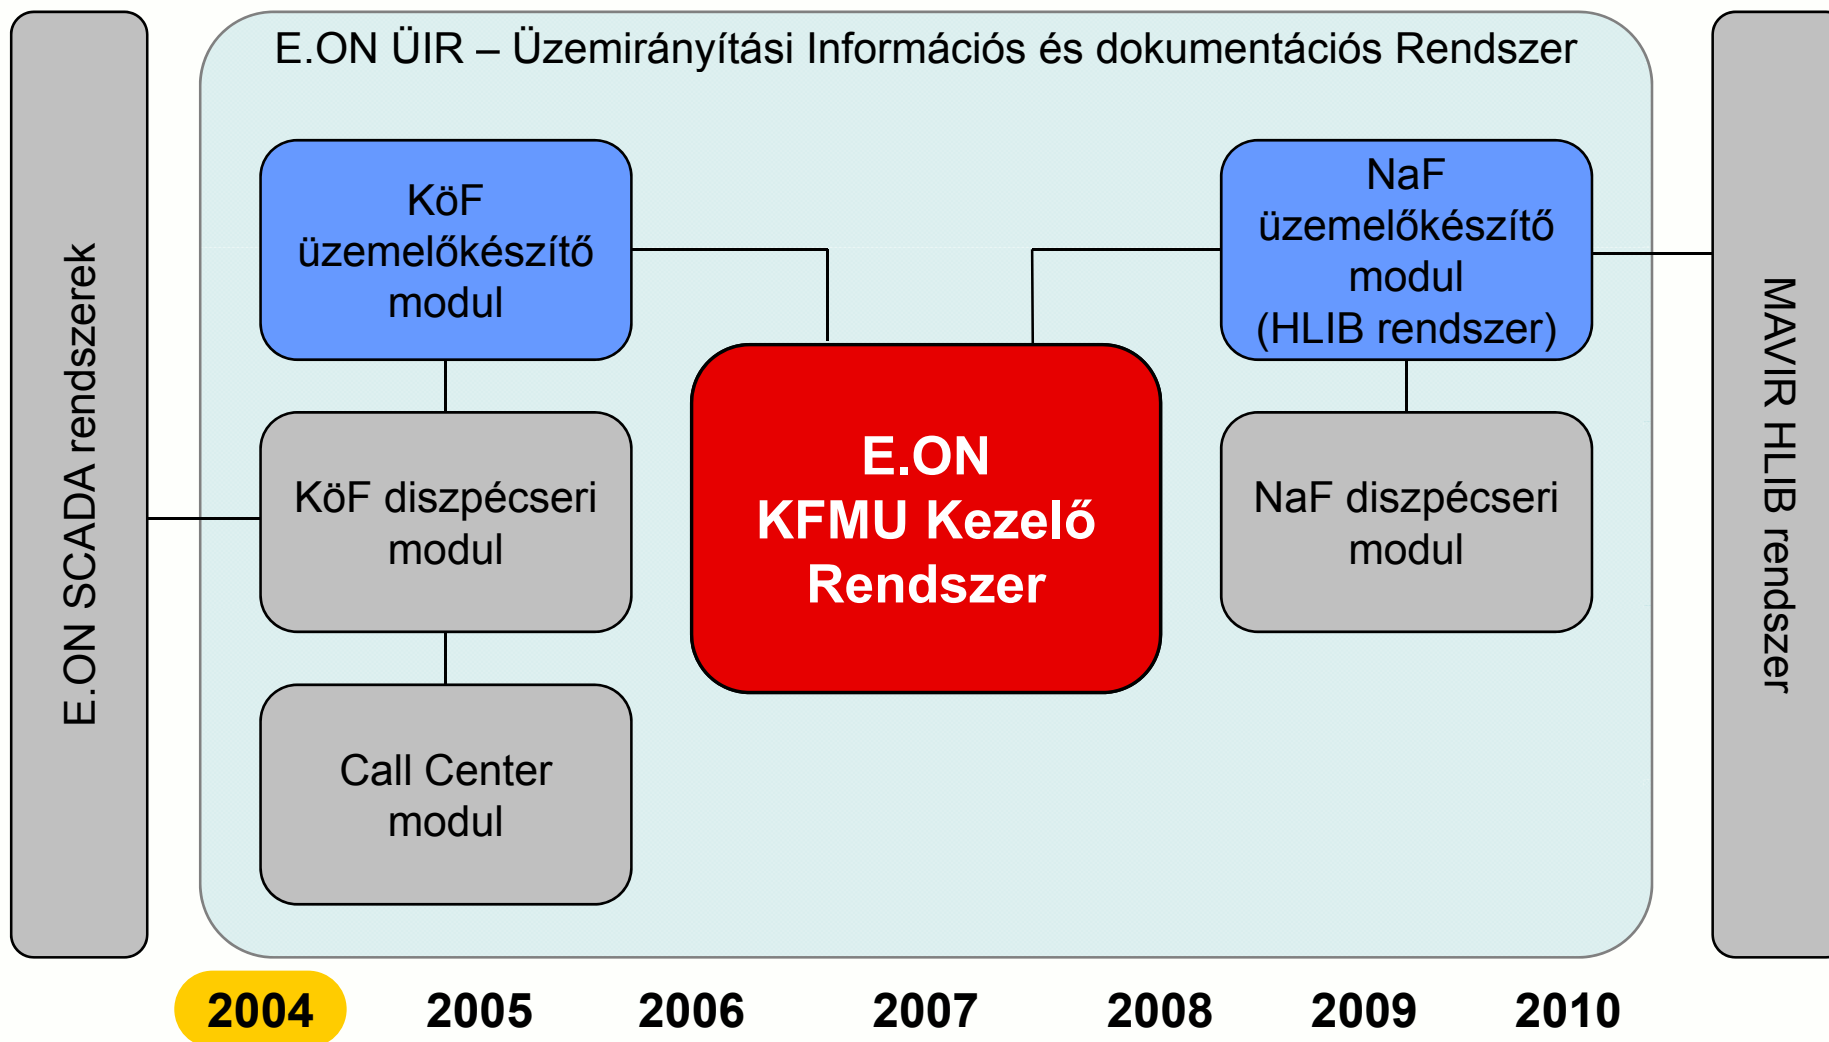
E.ON SCADA rendszerek

E.ON ÜIR – Üzemirányítási Információs és dokumentációs Rendszer

KöF üzemelőkészítő modul

KöF diszpécseri modul

Call Center modul

E.ON KFMU Kezelő Rendszer

NaF üzemelőkészítő modul (HLIB rendszer)

NaF diszpécseri modul

MAVIR HLIB rendszer

2004 2005 2006 2007 2008 2009 2010